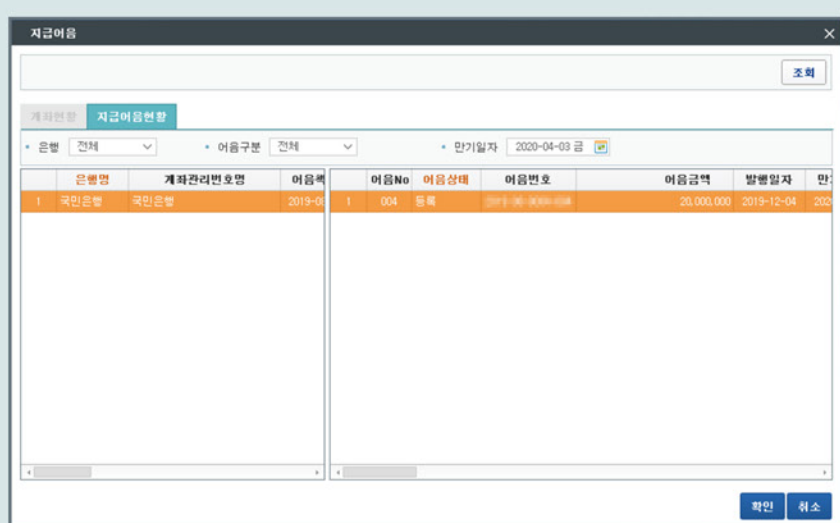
지급어음

조회

계좌현황 지급어음현황

은행 전체 어음구분 전체 만기일자 2020-04-03 금

| | 은행명 | 계좌관리번호명 | 어음책 |
|---|---|---|---|
| 1 | 국민은행 | 국민은행 | 2019-0 |

| | 어음No | 어음상태 | 어음번호 | 어음금액 | 발행일자 | 만기 |
|---|---|---|---|---|---|---|
| 1 | 004 | 등록 | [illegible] | 20,000,000 | 2019-12-04 | 202 |

확인 취소